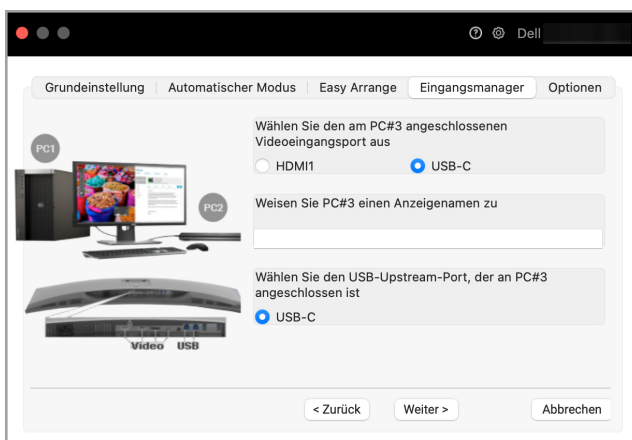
Dell

Grundeinstellung | Automatischer Modus | Easy Arrange | Eingangsmanager | Optionen

PC1

PC2

Wählen Sie den am PC#3 angeschlossenen Videoeingangsport aus

HDMI1

USB-C

Weisen Sie PC#3 einen Anzeigenamen zu

Wählen Sie den USB-Upstream-Port, der an PC#3 angeschlossen ist

USB-C

Video USB

< Zurück

Weiter >

Abbrechen